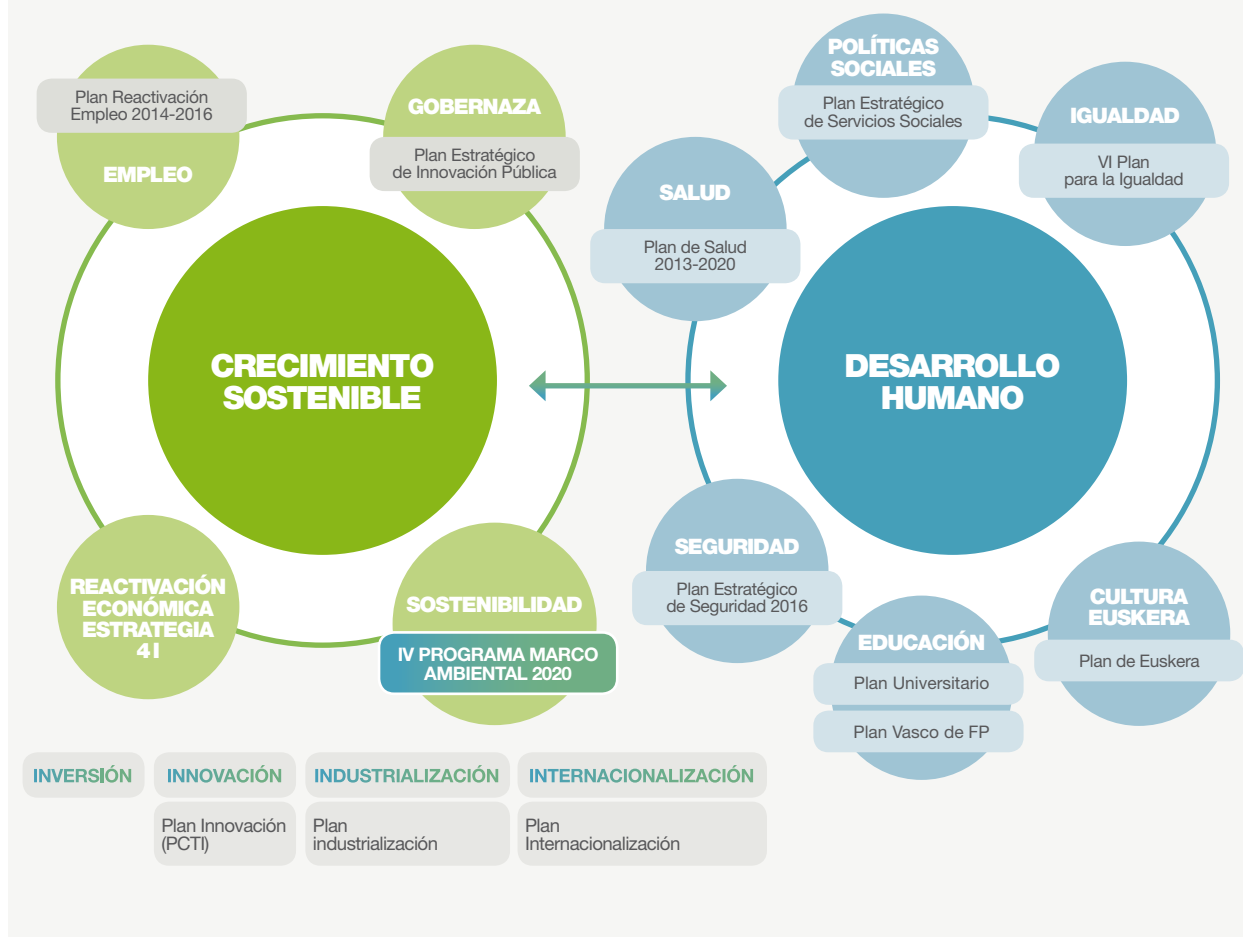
Plan Reactivación Empleo 2014-2016

EMPLEO

GOBERNAZA

Plan Estratégico de Innovación Pública

CRECIMIENTO SOSTENIBLE

REACTIVACIÓN ECONÓMICA ESTRATEGIA 4I

SOSTENIBILIDAD

IV PROGRAMA MARCO AMBIENTAL 2020

POLÍTICAS SOCIALES

Plan Estratégico de Servicios Sociales

IGUALDAD

VI Plan para la Igualdad

SALUD

Plan de Salud 2013-2020

DESARROLLO HUMANO

SEGURIDAD

Plan Estratégico de Seguridad 2016

EDUCACIÓN

Plan Universitario

Plan Vasco de FP

CULTURA EUSKERA

Plan de Euskera

INVERSIÓN

INNOVACIÓN

Plan Innovación (PCTI)

INDUSTRIALIZACIÓN

Plan industrialización

INTERNACIONALIZACIÓN

Plan Internacionalización